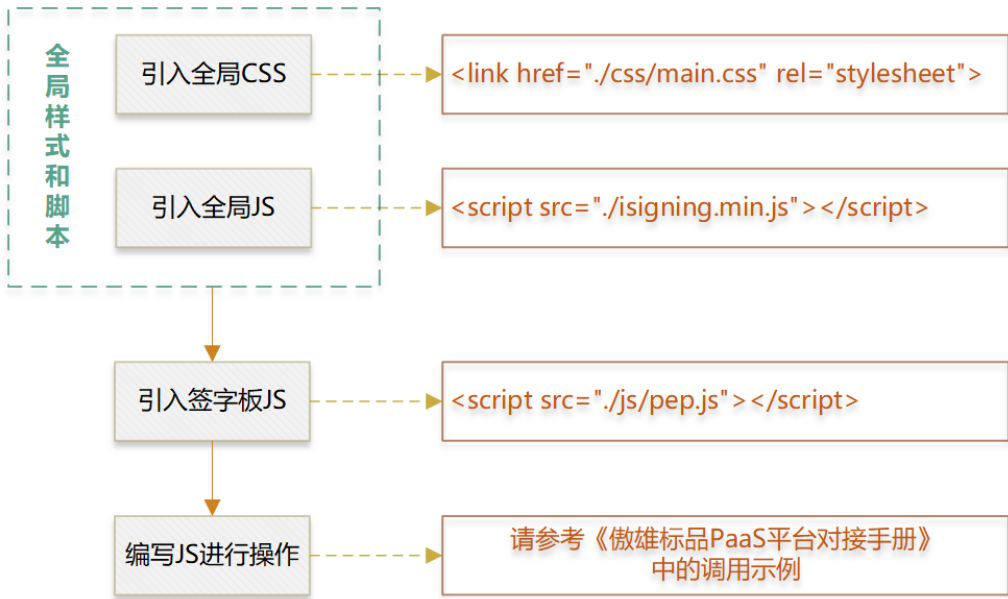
全局样式和脚本

引入全局CSS

<link href="./css/main.css" rel="stylesheet">

引入全局JS

<script src="./isigning.min.js"></script>

引入签字板JS

<script src="./js/pep.js"></script>

编写JS进行操作

请参考《傲雄标品PaaS平台对接手册》中的调用示例